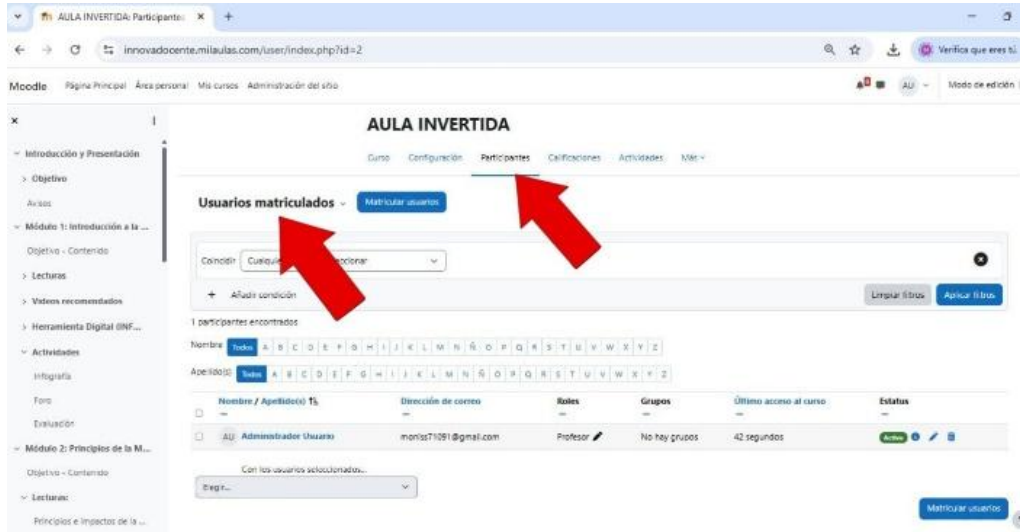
AULA INVERTIDA: Participantes ×  +

innovadocente.milaulas.com/user/index.php?id=2

Verifica que eres tú

Moodle  Página Principal  Área personal  Mis cursos  Administración del sitio

AU  Modo de edición

×

Introducción y Presentación
Objetivo
Avisos
Módulo 1: Introducción a la ...
Objetivo - Contenido
Lecturas
Videos recomendados
Herramienta Digital (INF...
Actividades
Infografía
Foro
Evaluación
Módulo 2: Principios de la M...
Objetivo - Contenido
Lecturas
Principios e Impactos de la ...

AULA INVERTIDA

Curso  Configuración  Participantes  Calificaciones  Actividades  Más

Usuarios matriculados  Matricular usuarios

Coincidir  Cualquie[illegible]eccionar

+ Añadir condición

Limpiar filtros  Aplicar filtros

1 participantes encontrados

Nombre  Todos  A B C D E F G H I J K L M N Ñ O P Q R S T U V W X Y Z

Apellido(s)  Todos  A B C D E F G H I J K L M N Ñ O P Q R S T U V W X Y Z

| | Nombre / Apellido(s) | Dirección de correo | Roles | Grupos | Último acceso al curso | Estatus |
|---|---|---|---|---|---|---|
| | AU Administrador Usuario | moniss71091@gmail.com | Profesor | No hay grupos | 42 segundos | Activo |

Con los usuarios seleccionados...
Elegir...

Matricular usuarios